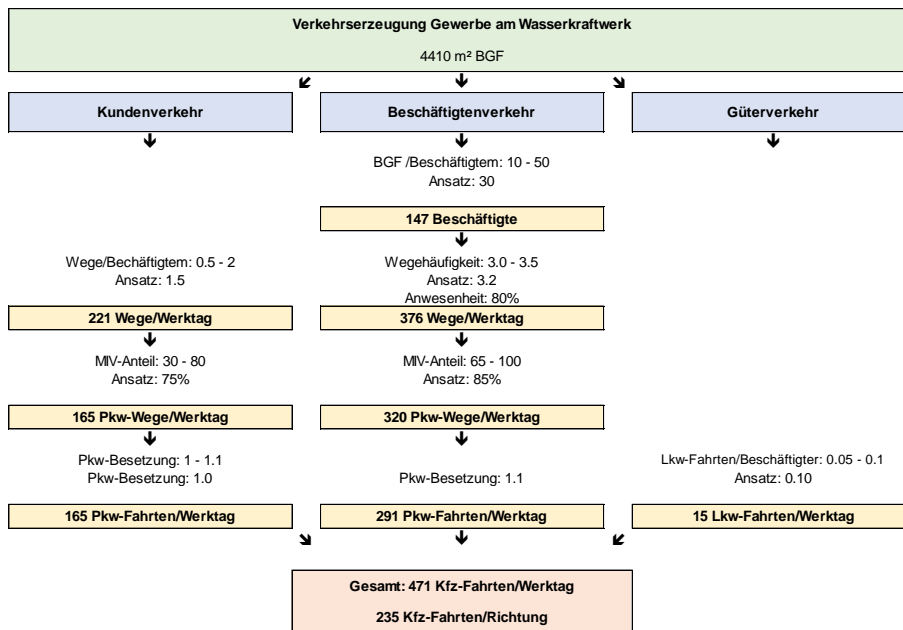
Verkehrserzeugung Gewerbe am Wasserkraftwerk

4410 m² BGF

Kundenverkehr

Beschäftigtenverkehr

Güterverkehr

BGF /Beschäftigtem: 10 - 50
Ansatz: 30

147 Beschäftigte

Wege/Bechäftigtem: 0.5 - 2
Ansatz: 1.5

Wegehäufigkeit: 3.0 - 3.5
Ansatz: 3.2
Anwesenheit: 80%

221 Wege/Werktag

376 Wege/Werktag

MIV-Anteil: 30 - 80
Ansatz: 75%

MIV-Anteil: 65 - 100
Ansatz: 85%

165 Pkw-Wege/Werktag

320 Pkw-Wege/Werktag

Pkw-Besetzung: 1 - 1.1
Pkw-Besetzung: 1.0

Pkw-Besetzung: 1.1

Lkw-Fahrten/Beschäftigter: 0.05 - 0.1
Ansatz: 0.10

165 Pkw-Fahrten/Werktag

291 Pkw-Fahrten/Werktag

15 Lkw-Fahrten/Werktag

Gesamt: 471 Kfz-Fahrten/Werktag

235 Kfz-Fahrten/Richtung